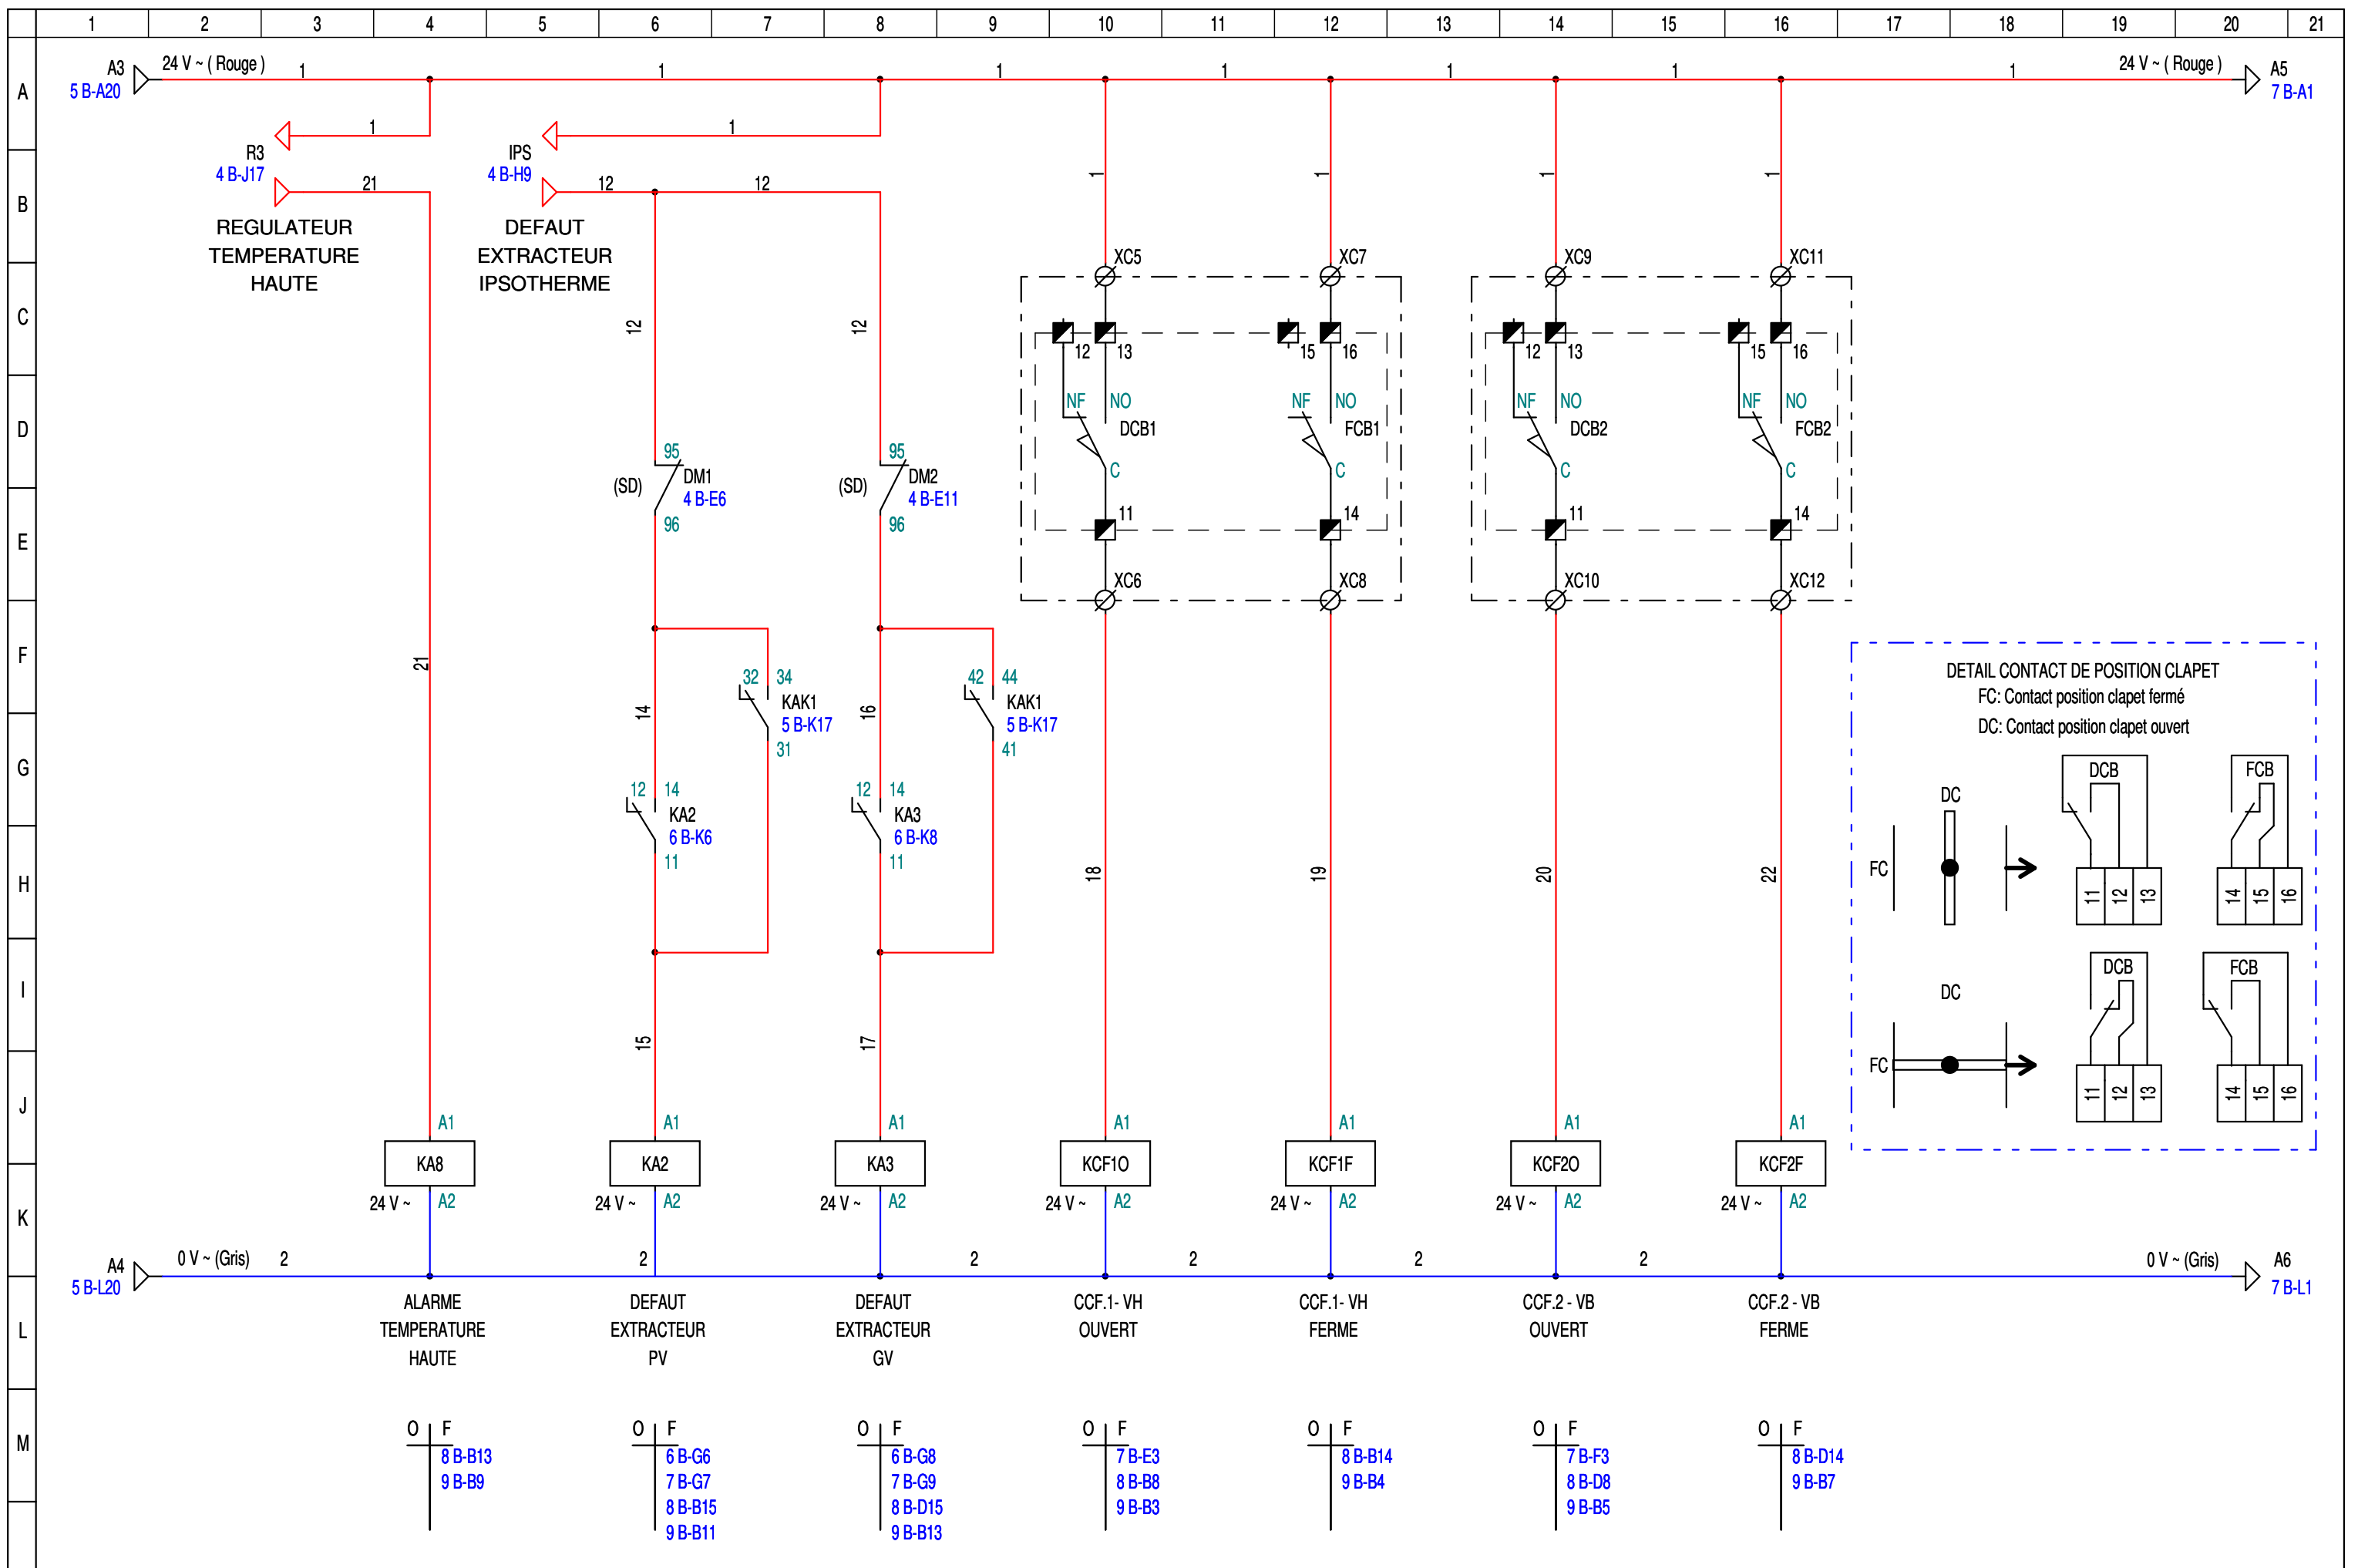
1 2 3 4 5 6 7 8 9 10 11 12 13 14 15 16 17 18 19 20 21

A B C D E F G H I J K L M

A3
5 B-A20
24 V ~ ( Rouge )
1 1 1 1 1 1 1
24 V ~ ( Rouge )
A5
7 B-A1

R3
4 B-J17
1
21
REGULATEUR TEMPERATURE HAUTE

IPS
4 B-H9
1
12 12
DEFAUT EXTRACTEUR IPSOTHERME

1 1 1 1

XC5 XC7 XC9 XC11
12 13 15 16 12 13 15 16
NF NO DCB1 NF NO FCB1 NF NO DCB2 NF NO FCB2
C C C C
11 14 11 14
XC6 XC8 XC10 XC12

12 12
95 (SD) DM1 4 B-E6 96
95 (SD) DM2 4 B-E11 96

21
14 16
32 34 KAK1 5 B-K17 31
42 44 KAK1 5 B-K17 41
12 14 KA2 6 B-K6 11
12 14 KA3 6 B-K8 11
15 17
18 19 20 22

DETAIL CONTACT DE POSITION CLAPET
FC: Contact position clapet fermé
DC: Contact position clapet ouvert
DC FC DCB 11 12 13 FCB 14 15 16
DC FC DCB 11 12 13 FCB 14 15 16

A1 A1 A1 A1 A1 A1 A1
KA8 KA2 KA3 KCF1O KCF1F KCF2O KCF2F
24 V ~ A2 24 V ~ A2 24 V ~ A2 24 V ~ A2 24 V ~ A2 24 V ~ A2 24 V ~ A2

A4
5 B-L20
0 V ~ (Gris)
2 2 2 2 2 2
0 V ~ (Gris)
A6
7 B-L1

ALARME TEMPERATURE HAUTE
DEFAUT EXTRACTEUR PV
DEFAUT EXTRACTEUR GV
CCF.1- VH OUVERT
CCF.1- VH FERME
CCF.2 - VB OUVERT
CCF.2 - VB FERME

O F 8 B-B13 9 B-B9
O F 6 B-G6 7 B-G7 8 B-B15 9 B-B11
O F 6 B-G8 7 B-G9 8 B-D15 9 B-B13
O F 7 B-E3 8 B-B8 9 B-B3
O F 8 B-B14 9 B-B4
O F 7 B-F3 8 B-D8 9 B-B5
O F 8 B-D14 9 B-B7